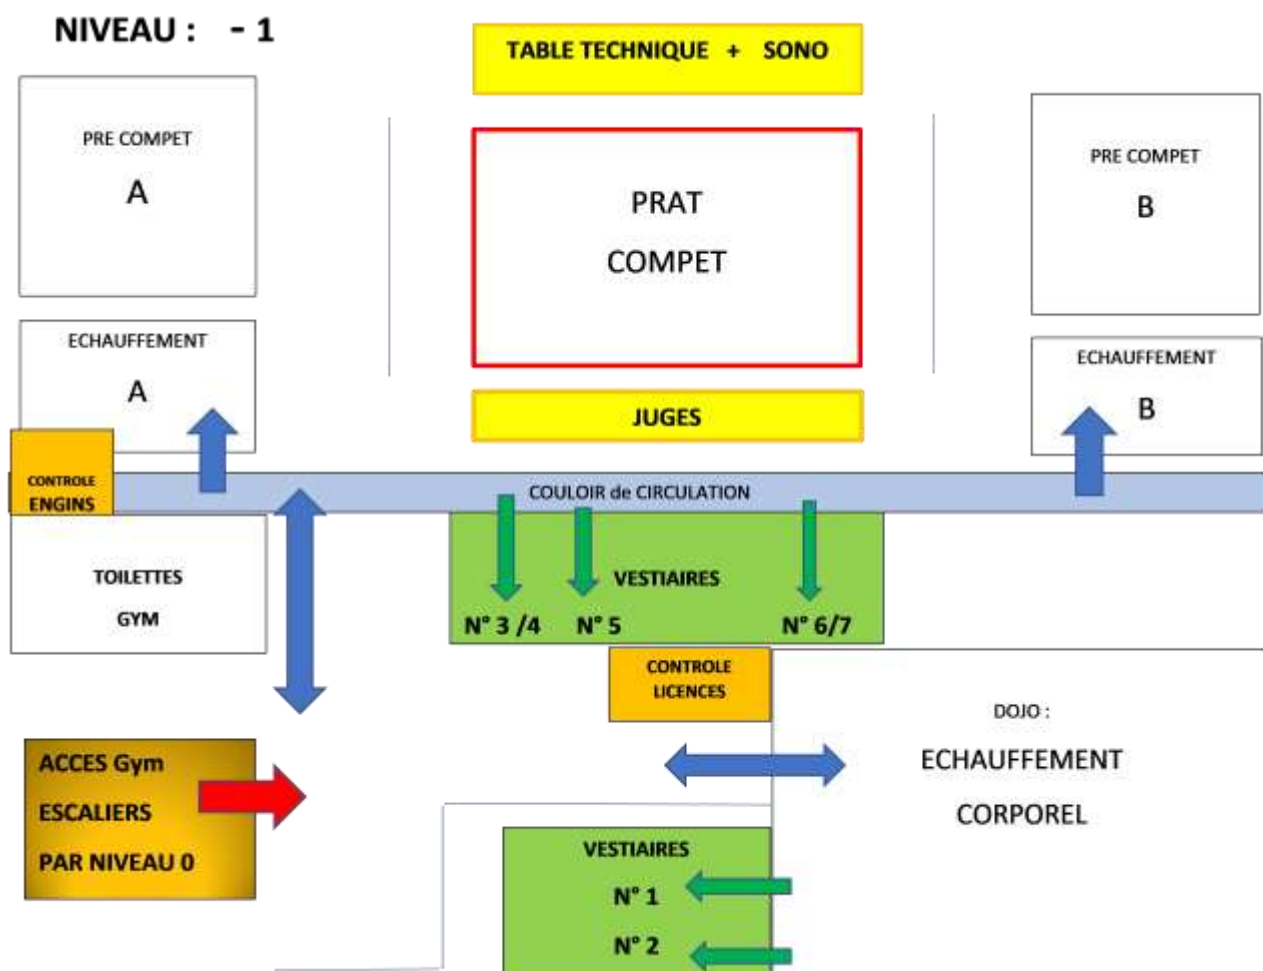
NIVEAU : - 1

TABLE TECHNIQUE + SONO

PRE COMPET

A

PRAT

COMPET

PRE COMPET

B

ECHAUFFEMENT

A

JUGES

ECHAUFFEMENT

B

CONTROLE ENGINS

COULOIR de CIRCULATION

TOILETTES

GYM

VESTIAIRES

N° 3 /4 N° 5 N° 6/7

CONTROLE LICENCES

DOJO :

ECHAUFFEMENT

CORPOREL

ACCES Gym

ESCALIERS

PAR NIVEAU 0

VESTIAIRES

N° 1

N° 2